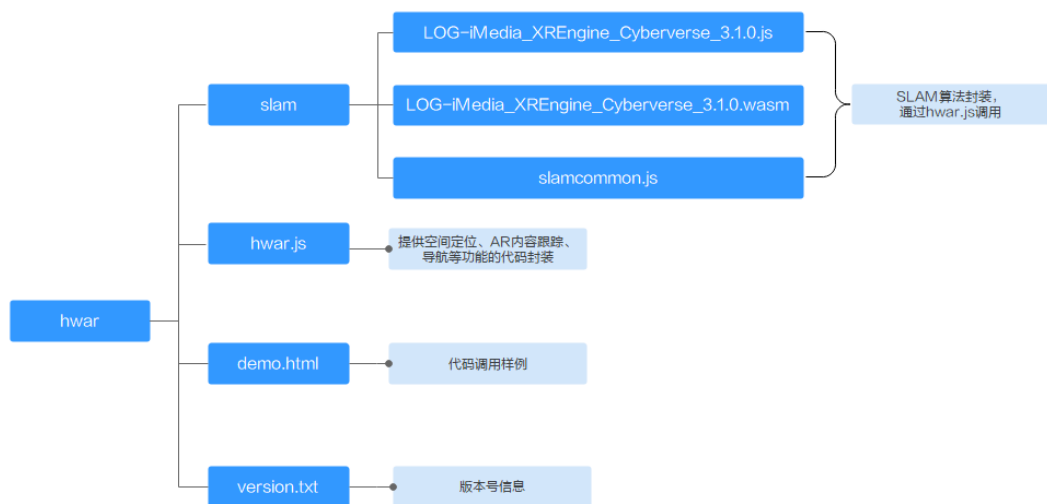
hwar

slam

LOG-iMedia_XREngine_Cyberverse_3.1.0.js

LOG-iMedia_XREngine_Cyberverse_3.1.0.wasm

slamcommon.js

SLAM算法封装，通过hwar.js调用

hwar.js

提供空间定位、AR内容跟踪、导航等功能的代码封装

demo.html

代码调用样例

version.txt

版本号信息